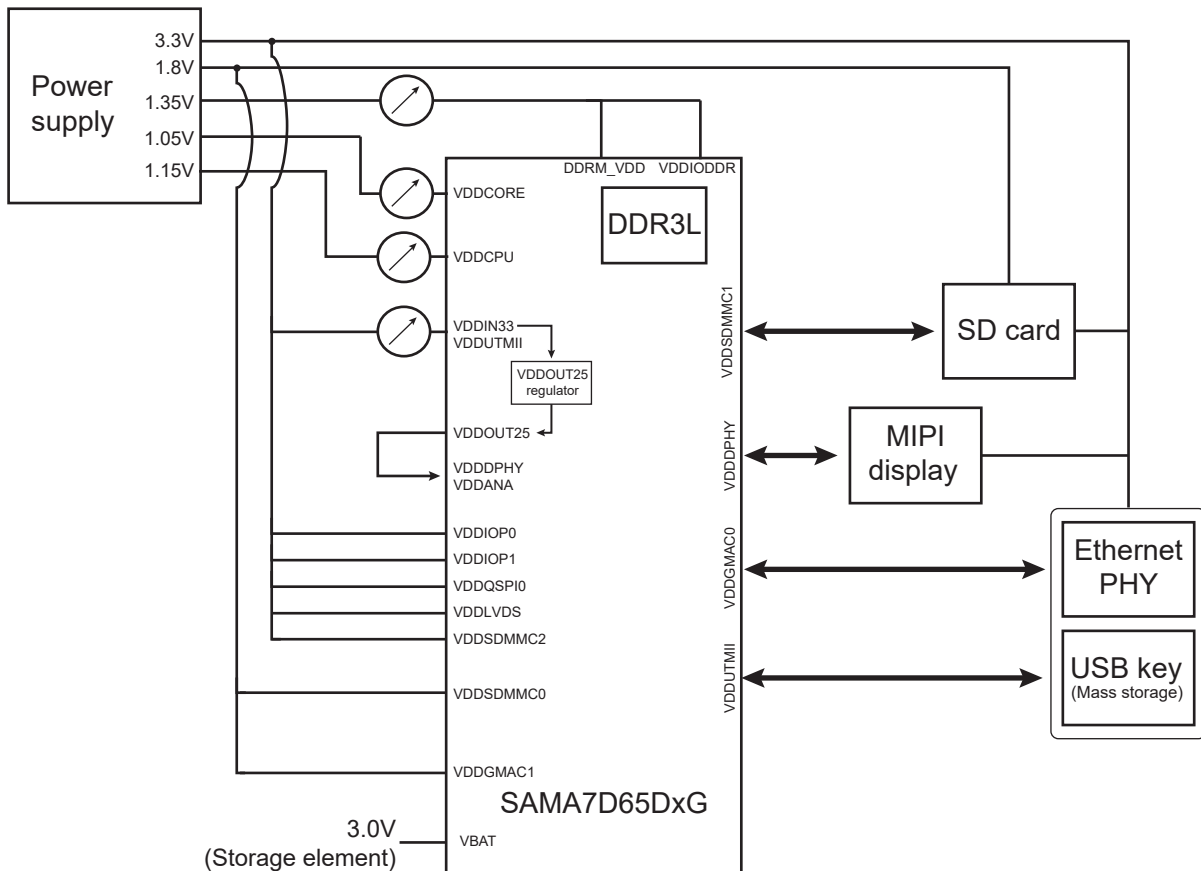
Power supply

3.3V
1.8V
1.35V
1.05V
1.15V

DDRM_VDD VDDIODDR

VDDCORE

DDR3L

VDDCPU

VDDSDMMC1

SD card

VDDIN33
VDDUTMII

VDDOUT25 regulator

VDDOUT25

VDDDPHY
VDDANA

VDDDPHY

MIPI display

VDDIOP0
VDDIOP1
VDDQSPI0
VDDLVDS
VDDSDMMC2

VDDGMAC0

Ethernet PHY

VDDUTMII

USB key
(Mass storage)

VDDSDMMC0

VDDGMAC1

SAMA7D65DxG

3.0V
(Storage element)

VBAT